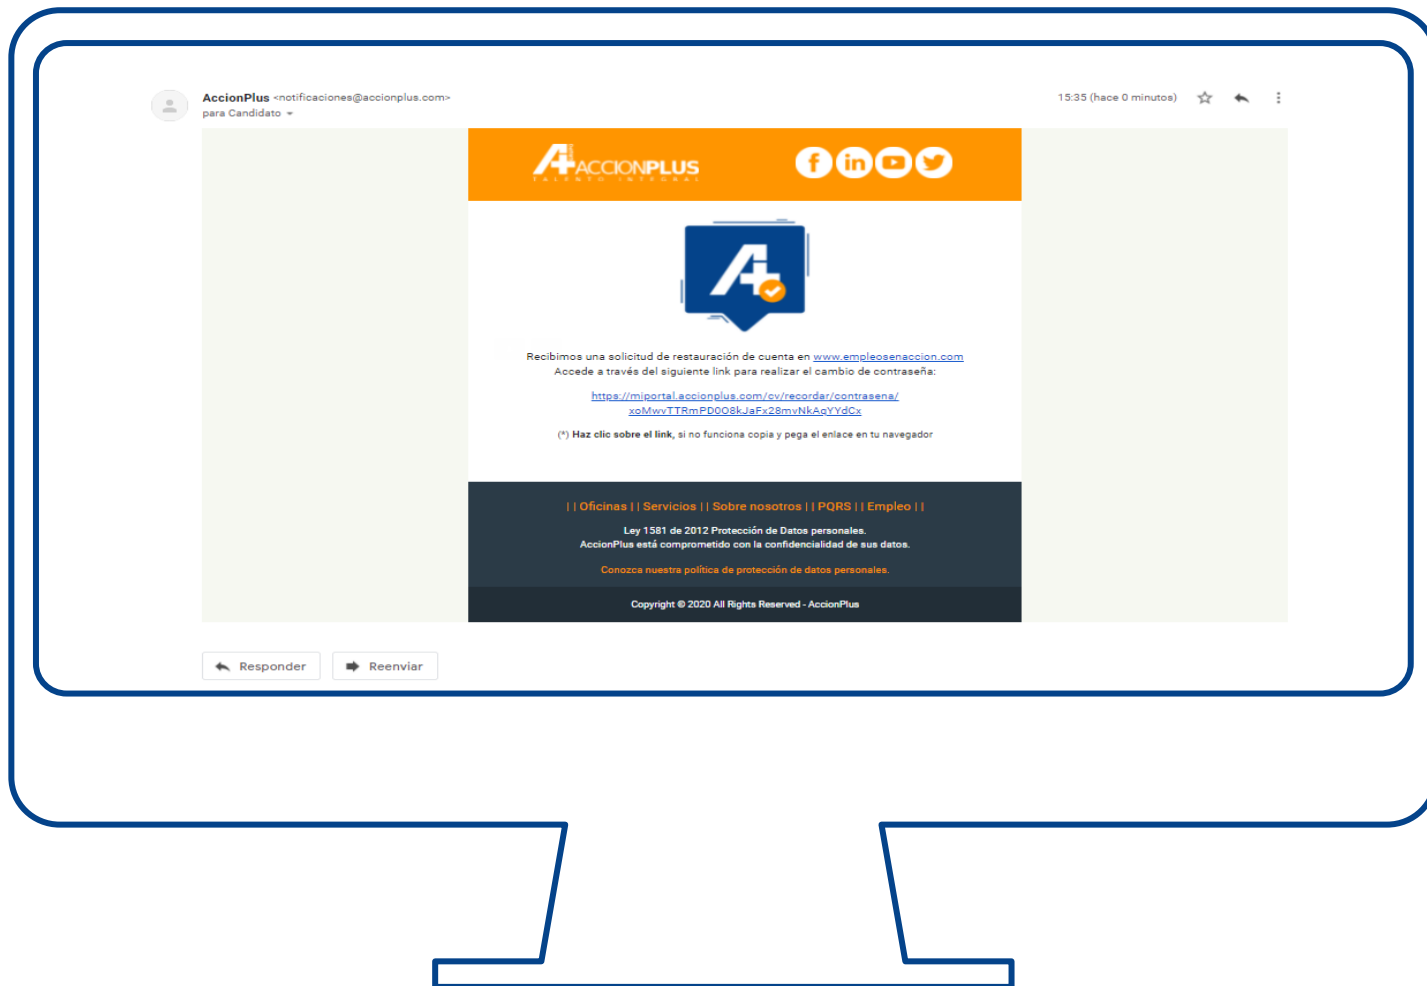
AccionPlus <notificaciones@accionplus.com>
para Candidato

15:35 (hace 0 minutos)

ACCIONPLUS
TALENTO INTEGRAL

Recibimos una solicitud de restauración de cuenta en www.empleosenaccion.com
Accede a través del siguiente link para realizar el cambio de contraseña:

https://miportal.accionplus.com/cv/recordar/contrasena/xoMwvTTRmPD0O8kJaFx28mvNkAqYYdCx

(*) Haz clic sobre el link, si no funciona copia y pega el enlace en tu navegador

| | Oficinas | | Servicios | | Sobre nosotros | | PQRS | | Empleo | |

Ley 1581 de 2012 Protección de Datos personales.
AccionPlus está comprometido con la confidencialidad de sus datos.

Conozca nuestra política de protección de datos personales.

Copyright © 2020 All Rights Reserved - AccionPlus

Responder
Reenviar